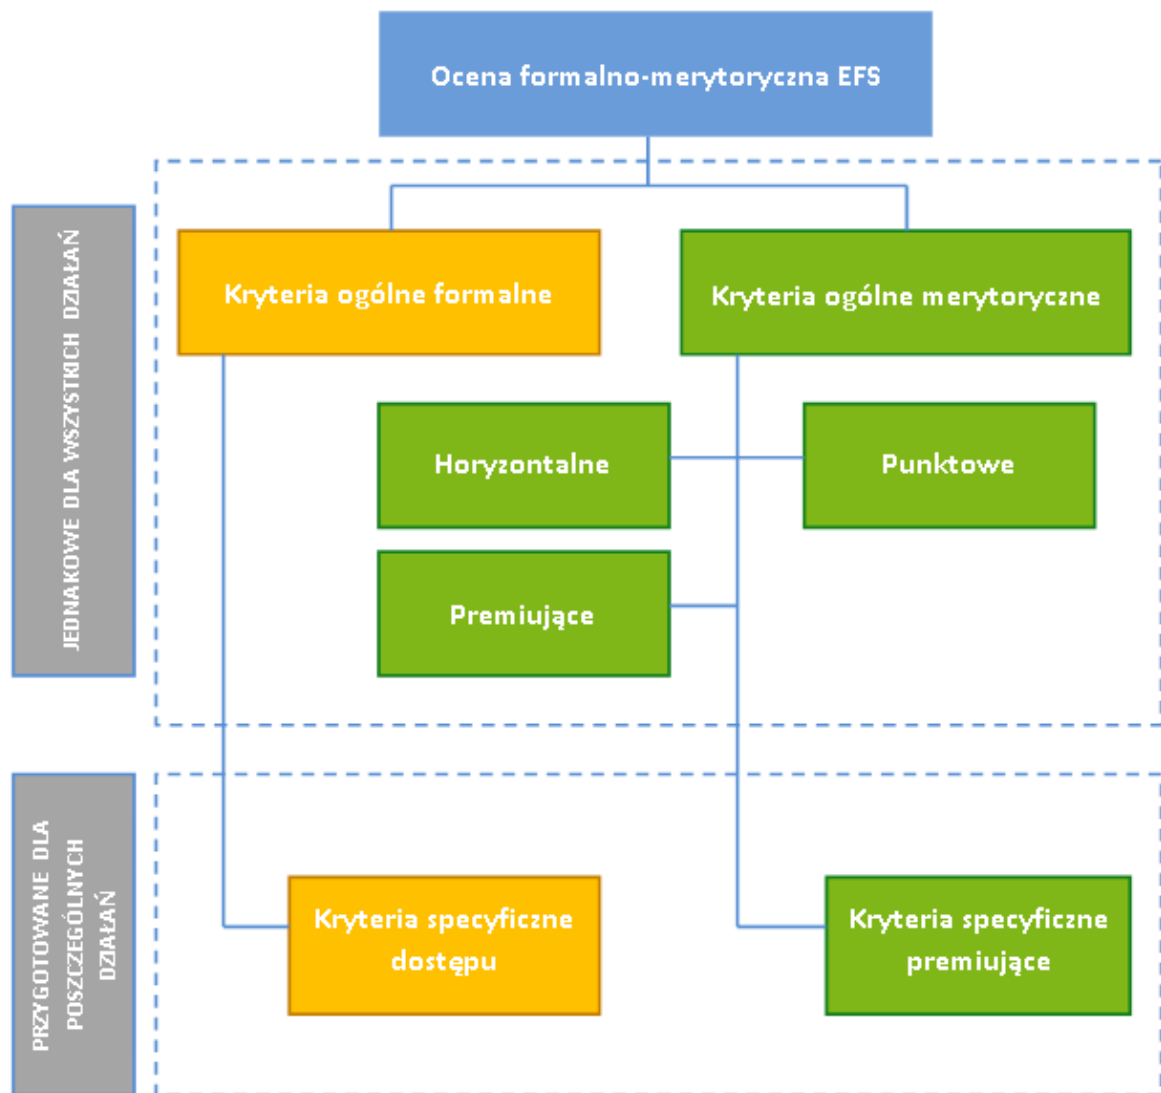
Ocena formalno-merytoryczna EFS

JEDNAKOWE DLA WSZYSTKICH DZIAŁAŃ

Kryteria ogólne formalne

Kryteria ogólne merytoryczne

Horyzontalne

Punktowe

Premiujące

PRZYGOTOWANE DLA POSZCZEGÓLNYCH DZIAŁAŃ

Kryteria specyficzne dostępu

Kryteria specyficzne premiujące